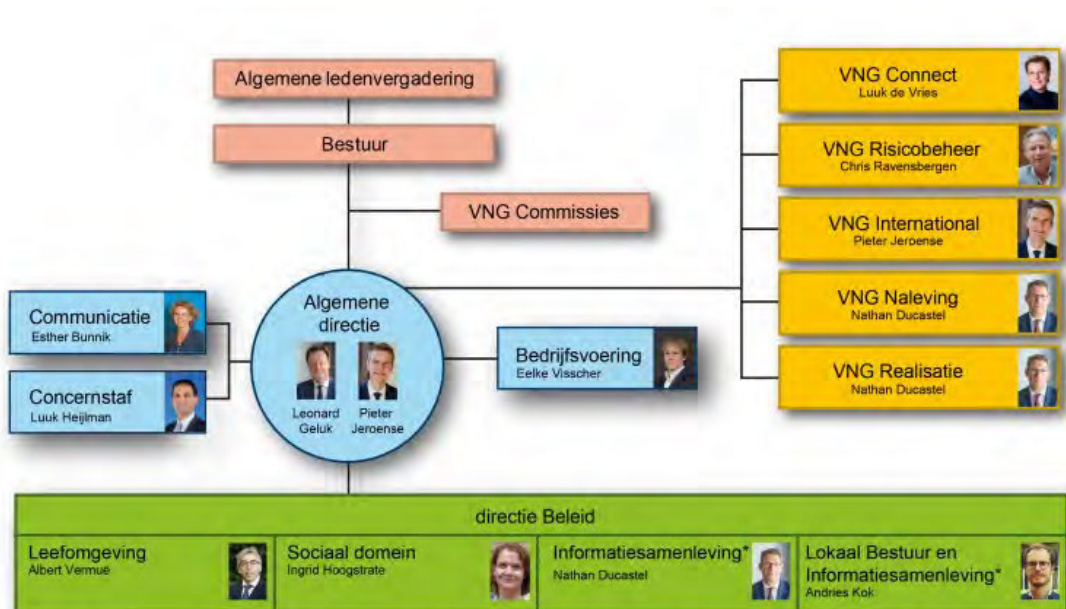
Algemene ledenvergadering

Bestuur

VNG Commissies

VNG Connect
Luuk de Vries

VNG Risicobeheer
Chris Ravensbergen

VNG International
Pieter Jeroense

VNG Naleving
Nathan Ducastel

VNG Realisatie
Nathan Ducastel

Communicatie
Esther Bunnik

Concernstaf
Luuk Heijlman

Algemene directie
Leonard Geluk
Pieter Jeroense

Bedrijfsvoering
Eelke Visscher

directie Beleid

Leefomgeving
Albert Vermuë

Sociaal domein
Ingrid Hoogstrate

Informatiesamenleving*
Nathan Ducastel

Lokaal Bestuur en Informatiesamenleving*
Andries Kok